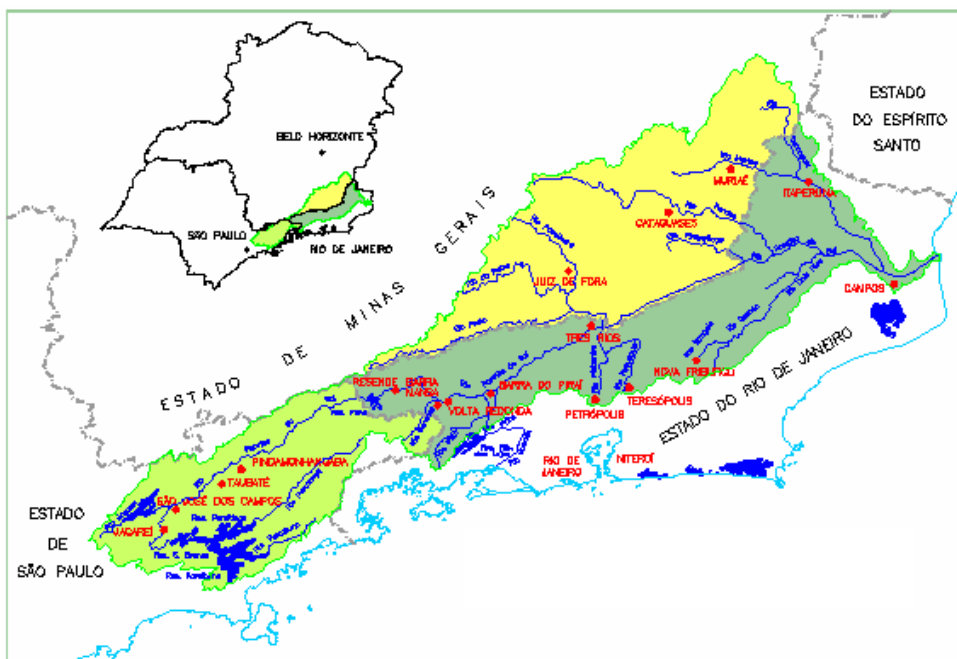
ESTADO DO ESPÍRITO SANTO

BELO HORIZONTE
SÃO PAULO
RIO DE JANEIRO

ESTADO DE MINAS GERAIS

MURIAÉ
ITAPERUNA
CATAGUASES
JUIZ DE FORA
CAMPOS
TRÊS RIOS
NOVA FRIBURGO
TERESÓPOLIS
PETRÓPOLIS
BARRA DO PIRAÍ
RESENDE
BARRA MANSA
VOLTA REDONDA
RIO DE JANEIRO
NITERÓI
PINDAMONHANGABA
TAUBATÉ
SÃO JOSÉ DOS CAMPOS
JACAREÍ

ESTADO DO RIO DE JANEIRO

ESTADO DE SÃO PAULO